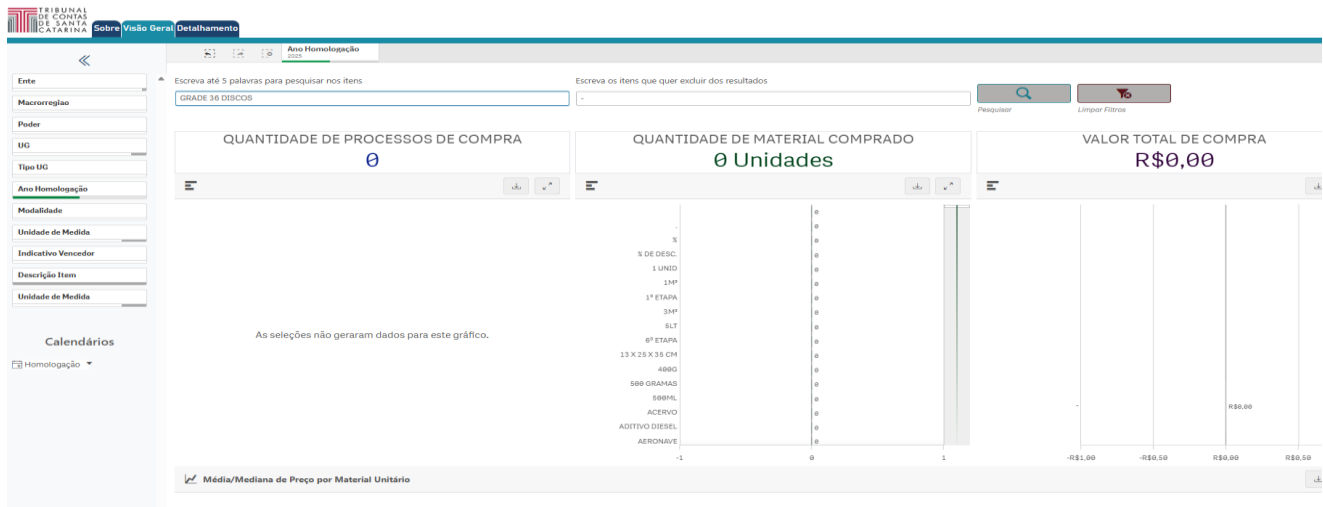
TRIBUNAL DE CONTAS DE SANTA CATARINA
Sobre Visão Geral Detalhamento

«

Ente
Macrorregiao
Poder
UG
Tipo UG
Ano Homologação
Modalidade
Unidade de Medida
Indicativo Vencedor
Descrição Item
Unidade de Medida

Calendários
Homologação

Ano Homologação
2025

Escreva até 5 palavras para pesquisar nos itens
GRADE 36 DISCOS
Escreva os itens que quer excluir dos resultados
-
Pesquisar
Limpar Filtros

QUANTIDADE DE PROCESSOS DE COMPRA
0
QUANTIDADE DE MATERIAL COMPRADO
0 Unidades
VALOR TOTAL DE COMPRA
R$0,00

As seleções não geraram dados para este gráfico.

-
%
% DE DESC.
1 UNID
1M³
1ª ETAPA
3M³
5LT
6ª ETAPA
13 X 25 X 35 CM
400G
500 GRAMAS
500ML
ACERVO
ADITIVO DIESEL
AERONAVE
0
0
0
0
0
0
0
0
0
0
0
0
0
0
0
0
-1
0
1

-
R$0,00
-R$1,00
-R$0,50
R$0,00
R$0,50

Média/Mediana de Preço por Material Unitário